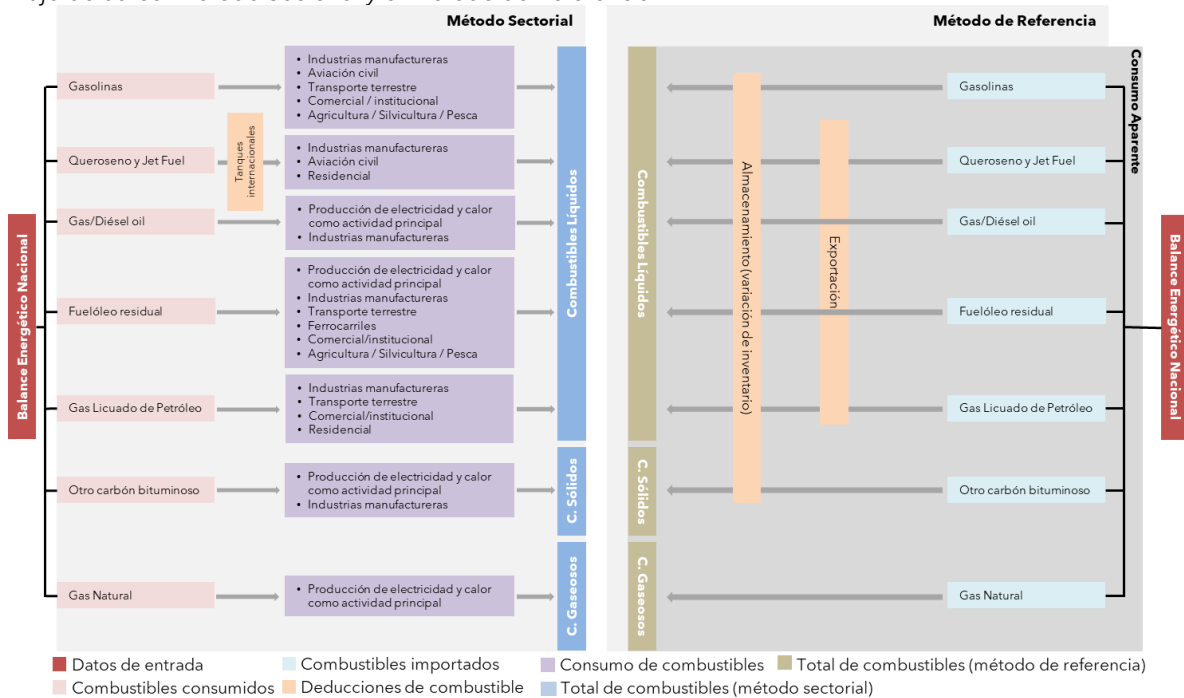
Método Sectorial

Método de Referencia

Balance Energético Nacional

Gasolinas

Queroseno y Jet Fuel

Tanques internacionales

Gas/Diésel oil

Fuelóleo residual

Gas Licuado de Petróleo

Otro carbón bituminoso

Gas Natural

• Industrias manufactureras
• Aviación civil
• Transporte terrestre
• Comercial / institucional
• Agricultura / Silvicultura / Pesca

• Industrias manufactureras
• Aviación civil
• Residencial

• Producción de electricidad y calor como actividad principal
• Industrias manufactureras

• Producción de electricidad y calor como actividad principal
• Industrias manufactureras
• Transporte terrestre
• Ferrocarriles
• Comercial/institucional
• Agricultura / Silvicultura / Pesca

• Industrias manufactureras
• Transporte terrestre
• Comercial/institucional
• Residencial

• Producción de electricidad y calor como actividad principal
• Industrias manufactureras

• Producción de electricidad y calor como actividad principal

Combustibles Líquidos

C. Sólidos

C. Gaseosos

Combustibles Líquidos

C. Sólidos

C. Gaseosos

Almacenamiento (variación de inventario)

Exportación

Gasolinas

Queroseno y Jet Fuel

Gas/Diésel oil

Fuelóleo residual

Gas Licuado de Petróleo

Otro carbón bituminoso

Gas Natural

Consumo Aparente

Balance Energético Nacional

Datos de entrada
Combustibles consumidos
Combustibles importados
Deducciones de combustible
Consumo de combustibles
Total de combustibles (método sectorial)
Total de combustibles (método de referencia)